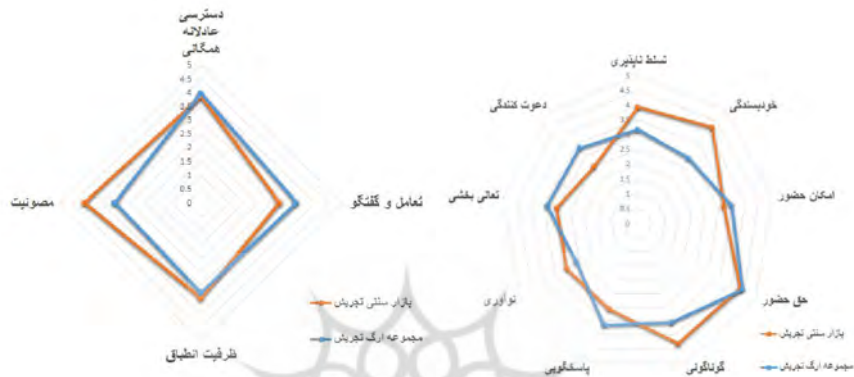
دسترسی عادلانه همگانی
5
4.5
4
3.5
3
2.5
2
1.5
1
0.5
0
تعامل و گفتگو
ظرفیت انطباق
مصونیت
بازار سنتی تجریش
مجموعه ارگ تجریش

تسلط ناپذیری
5
4.5
4
3.5
3
2.5
2
1.5
1
0.5
0
خودبسندگی
امکان حضور
حق حضور
گوناگونی
پاسخگویی
نوآوری
تعالی بخشی
دعوت کنندگی
بازار سنتی تجریش
مجموعه ارگ تجریش